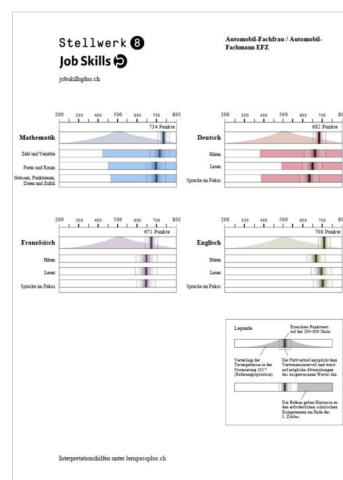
Stellwerk 8
Job Skills

jobskillsplus.ch

Automobil-Fachfrau / Automobil-Fachmann EFZ

200 300 400 500 600 700 800
Mathematik
734 Punkte
Zahl und Variable
Form und Raum
Grössen, Funktionen, Daten und Zufall

200 300 400 500 600 700 800
Deutsch
682 Punkte
Hören
Lesen
Sprache im Fokus

200 300 400 500 600 700 800
Französisch
673 Punkte
Hören
Lesen
Sprache im Fokus

200 300 400 500 600 700 800
Englisch
708 Punkte
Hören
Lesen
Sprache im Fokus

Legende
Erreichter Punktwert auf der 200-800 Skala
Verteilung der Testergebnisse in der Normierung 2017 (Referenzpopulation)
Der Farbverlauf entspricht dem Vertrauensintervall und weist auf mögliche Abweichungen des ausgewiesenen Wertes hin.
Die Balken geben Hinweise zu den erforderlichen schulischen Kompetenzen am Ende des 3. Zyklus.

Interpretationshilfen unter lernpassplus.ch